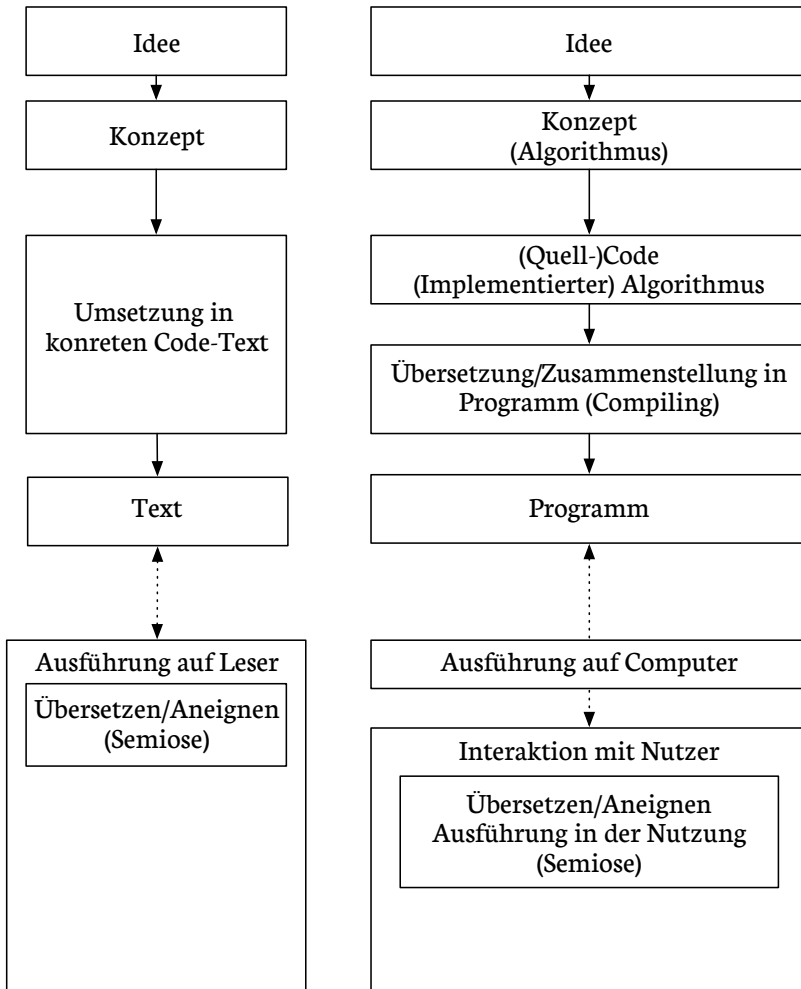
Idee

Konzept

Umsetzung in konreten Code-Text

Text

Ausführung auf Leser

Übersetzen/Aneignen (Semiose)

Idee

Konzept (Algorithmus)

(Quell-)Code (Implementierter) Algorithmus

Übersetzung/Zusammenstellung in Programm (Compiling)

Programm

Ausführung auf Computer

Interaktion mit Nutzer

Übersetzen/Aneignen Ausführung in der Nutzung (Semiose)